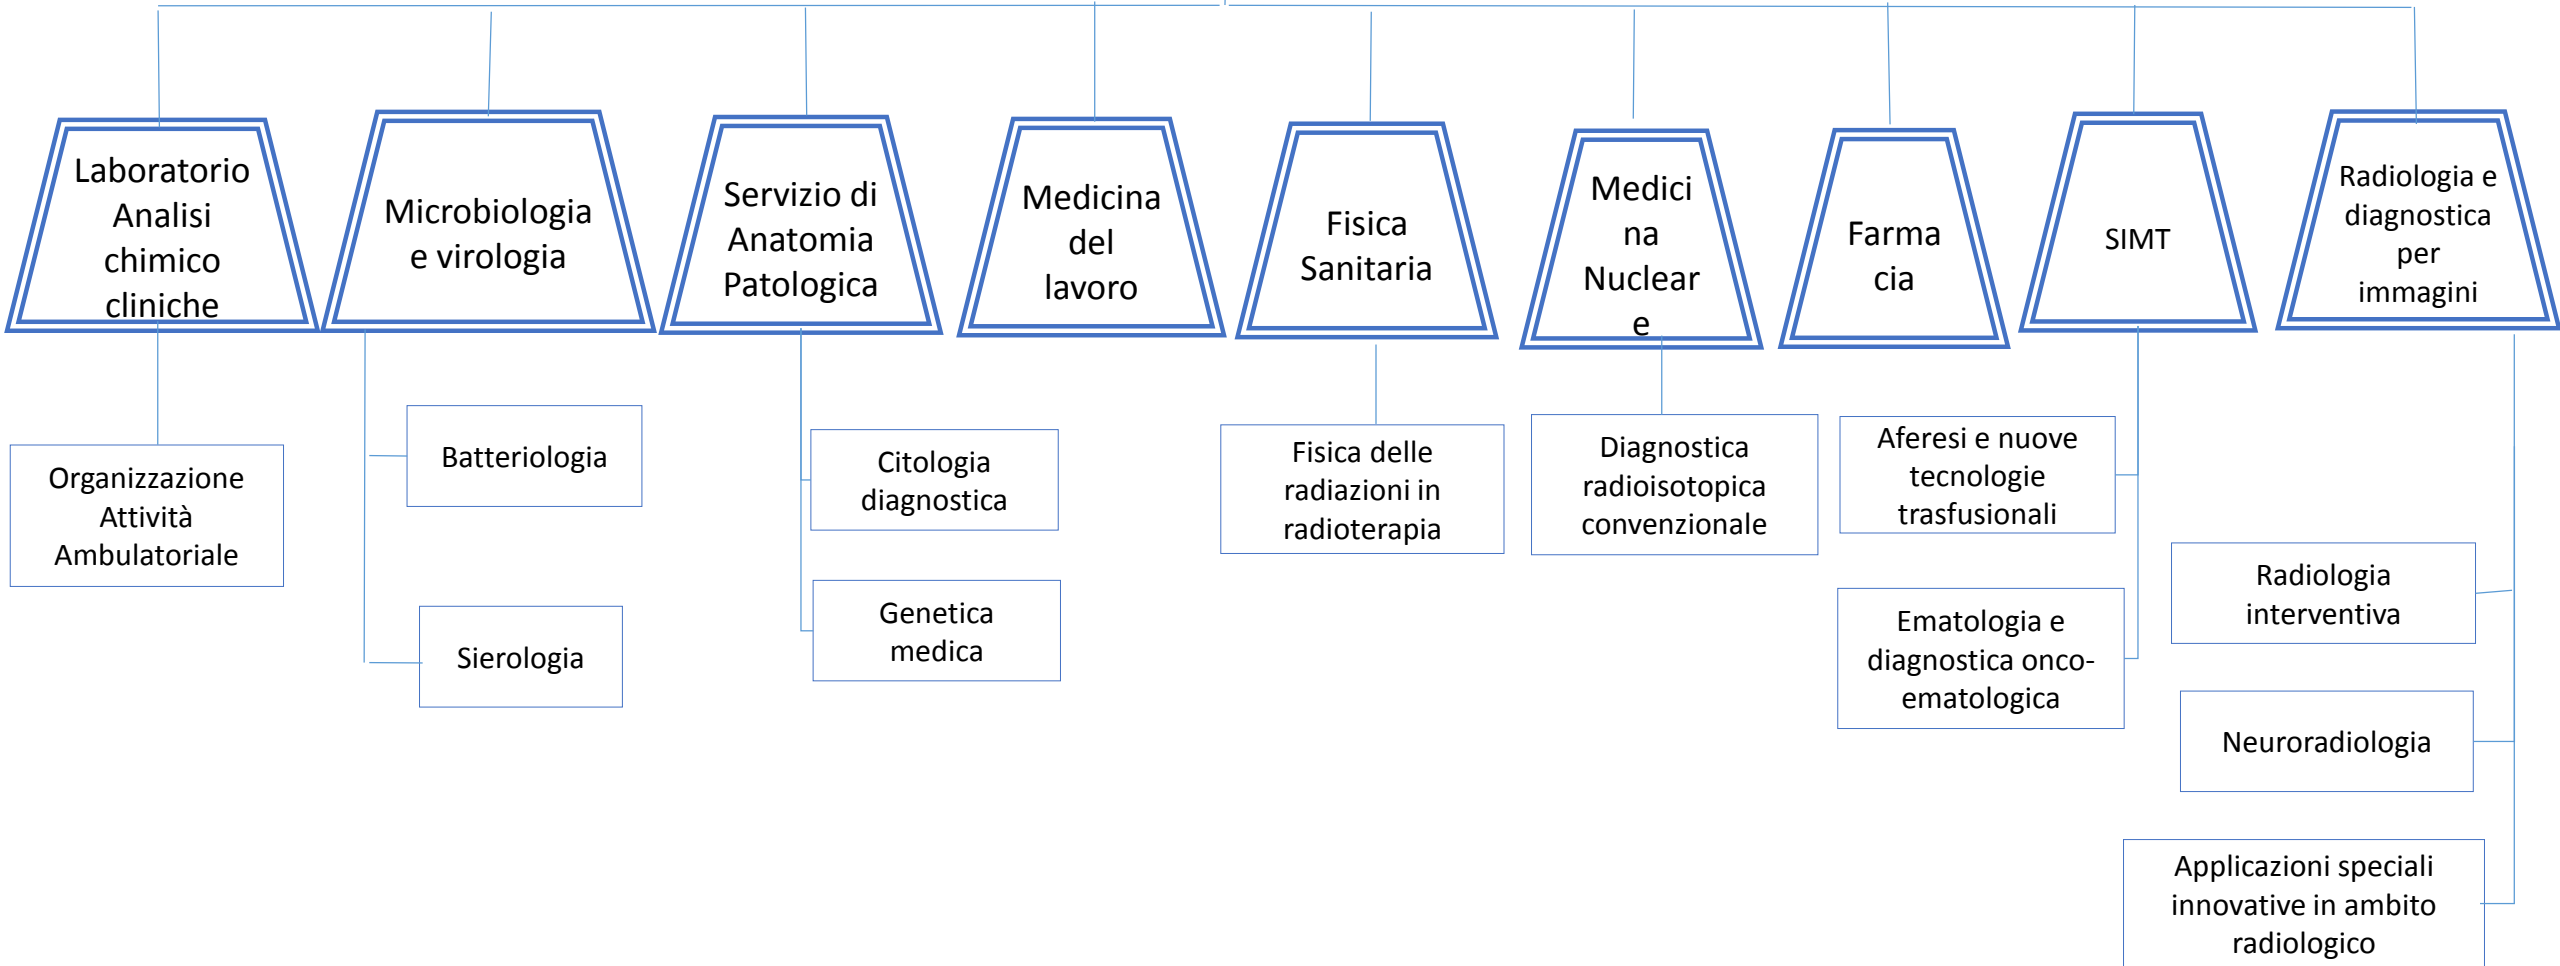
Laboratorio Analisi chimico cliniche

Organizzazione Attività Ambulatoriale

Microbiologia e virologia

Batteriologia

Sierologia

Servizio di Anatomia Patologica

Citologia diagnostica

Genetica medica

Medicina del lavoro

Fisica Sanitaria

Fisica delle radiazioni in radioterapia

Medici na Nuclear e

Diagnostica radioisotopica convenzionale

Farma cia

SIMT

Aferesi e nuove tecnologie trasfusionali

Ematologia e diagnostica onco-ematologica

Radiologia e diagnostica per immagini

Radiologia interventiva

Neuroradiologia

Applicazioni speciali innovative in ambito radiologico